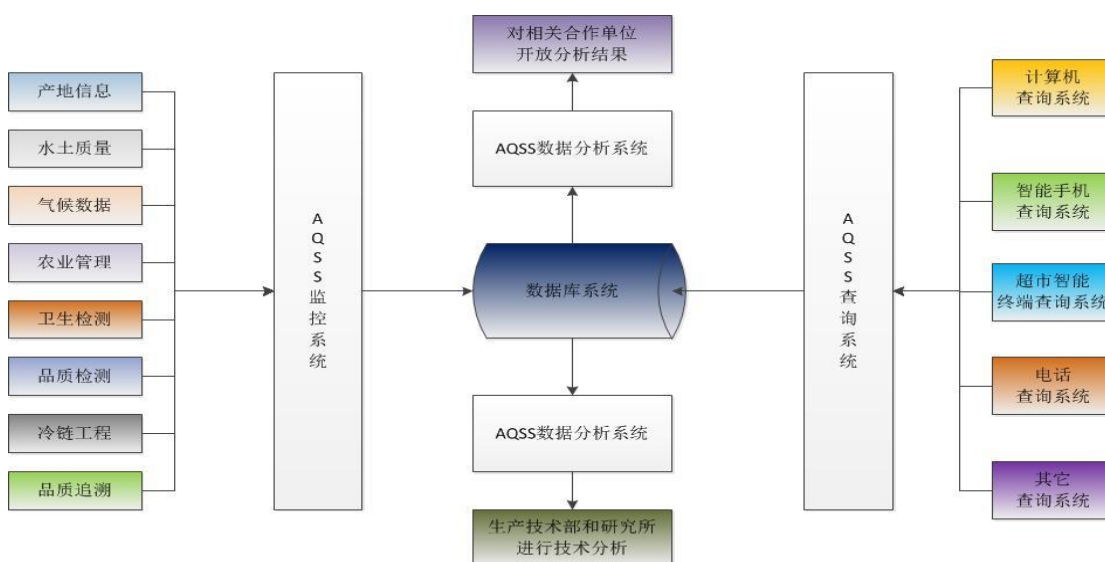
产地信息
水土质量
气候数据
农业管理
卫生检测
品质检测
冷链工程
品质追溯

AQSS监控系统

对相关合作单位开放分析结果

AQSS数据分析系统

数据库系统

AQSS数据分析系统

生产技术部和研究所进行技术分析

AQSS查询系统

计算机查询系统
智能手机查询系统
超市智能终端查询系统
电话查询系统
其它查询系统